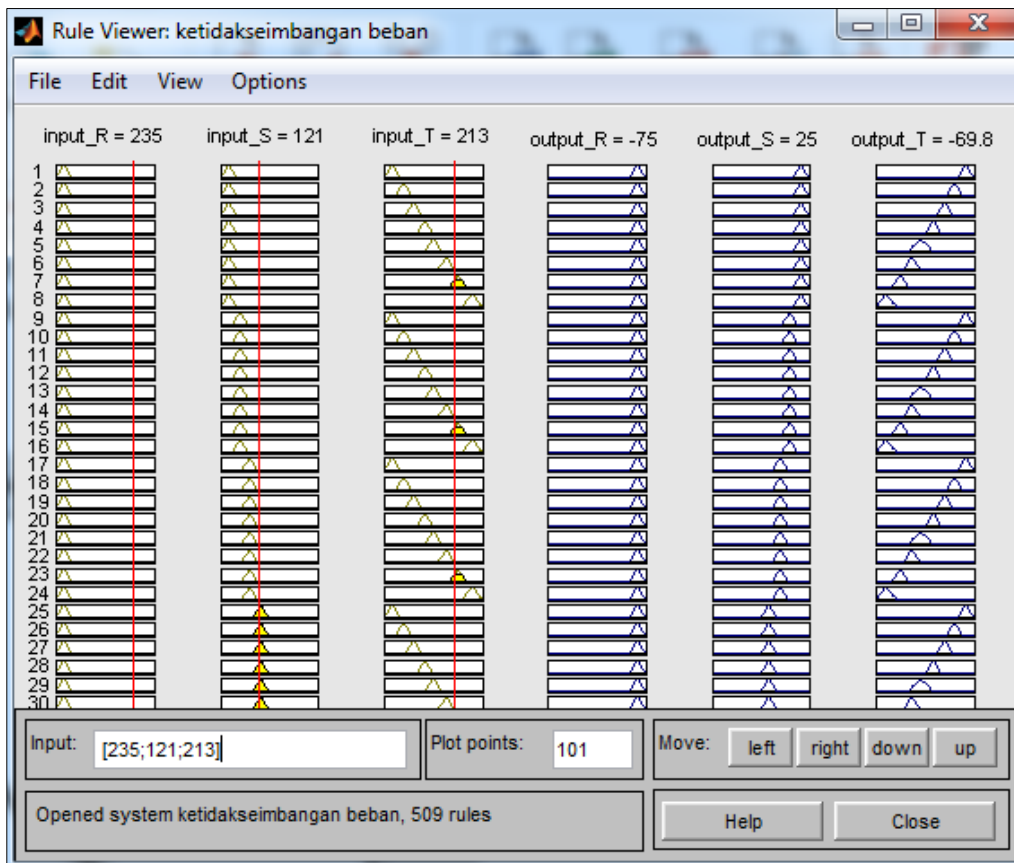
Rule Viewer: ketidakseimbangan beban

File Edit View Options

input_R = 235 input_S = 121 input_T = 213 output_R = -75 output_S = 25 output_T = -69.8

1
2
3
4
5
6
7
8
9
10
11
12
13
14
15
16
17
18
19
20
21
22
23
24
25
26
27
28
29
30

Input: [235;121;213]

Plot points: 101

Move: left right down up

Opened system ketidakseimbangan beban, 509 rules

Help Close